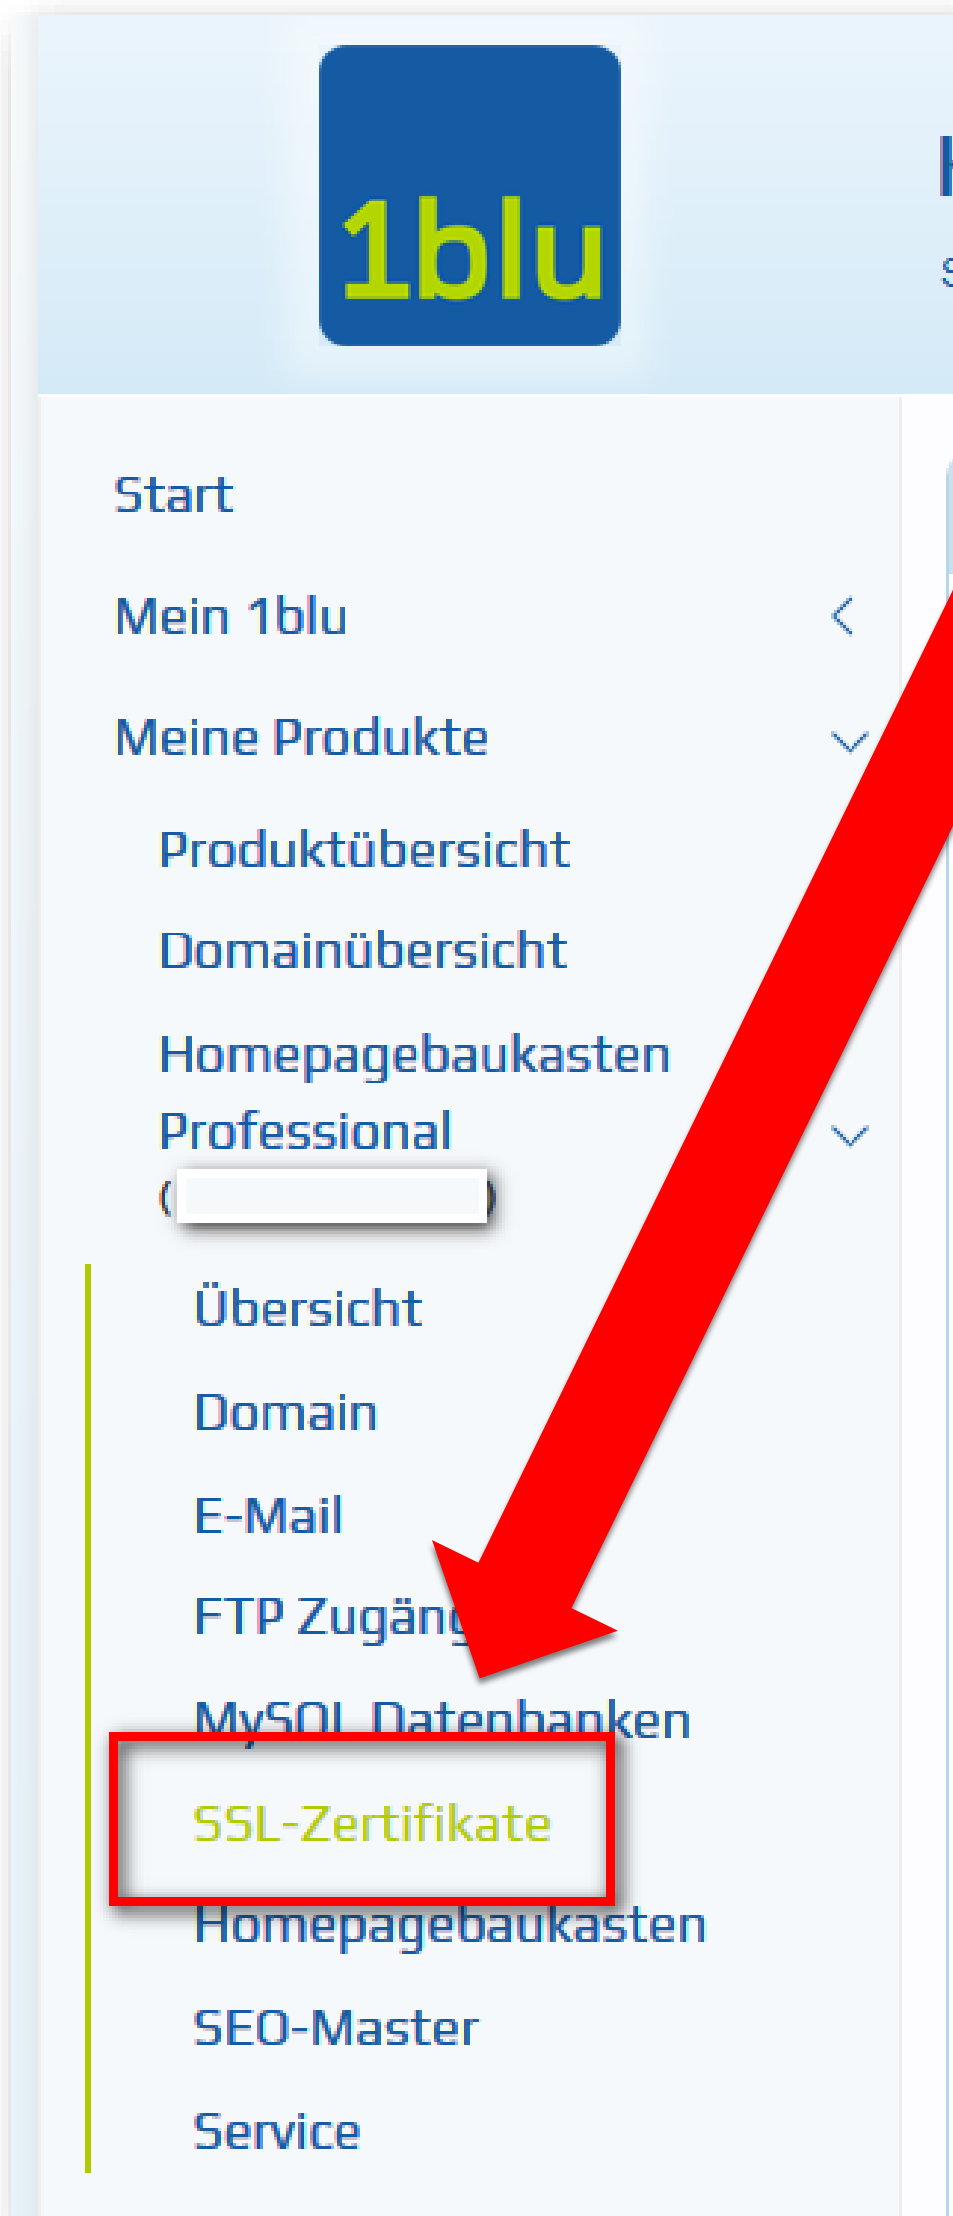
1blu

Start

Mein 1blu

Meine Produkte

Produktübersicht

Domainübersicht

Homepagebaukasten Professional ([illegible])

Übersicht

Domain

E-Mail

FTP Zugäng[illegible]

MySQL Datenbanken

SSL-Zertifikate

Homepagebaukasten

SEO-Master

Service